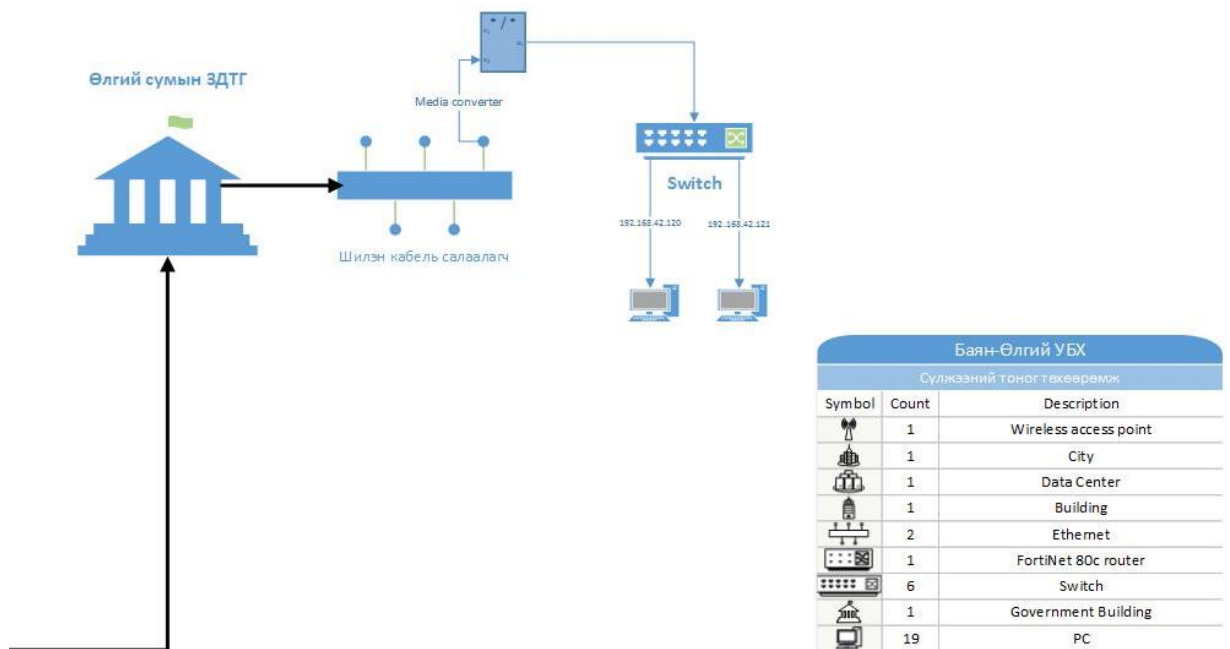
Өлгий сумын ЗДТГ

Media converter

Шилэн кабель салаалагч

Switch

192.168.42.120

192.168.42.121

Баян-Өлгий УБХ

Сүлжээний тоног төхөөрөмж

| Symbol | Count | Description |
|---|---|---|
| | 1 | Wireless access point |
| | 1 | City |
| | 1 | Data Center |
| | 1 | Building |
| | 2 | Ethernet |
| | 1 | FortiNet 80c router |
| | 6 | Switch |
| | 1 | Government Building |
| | 19 | PC |